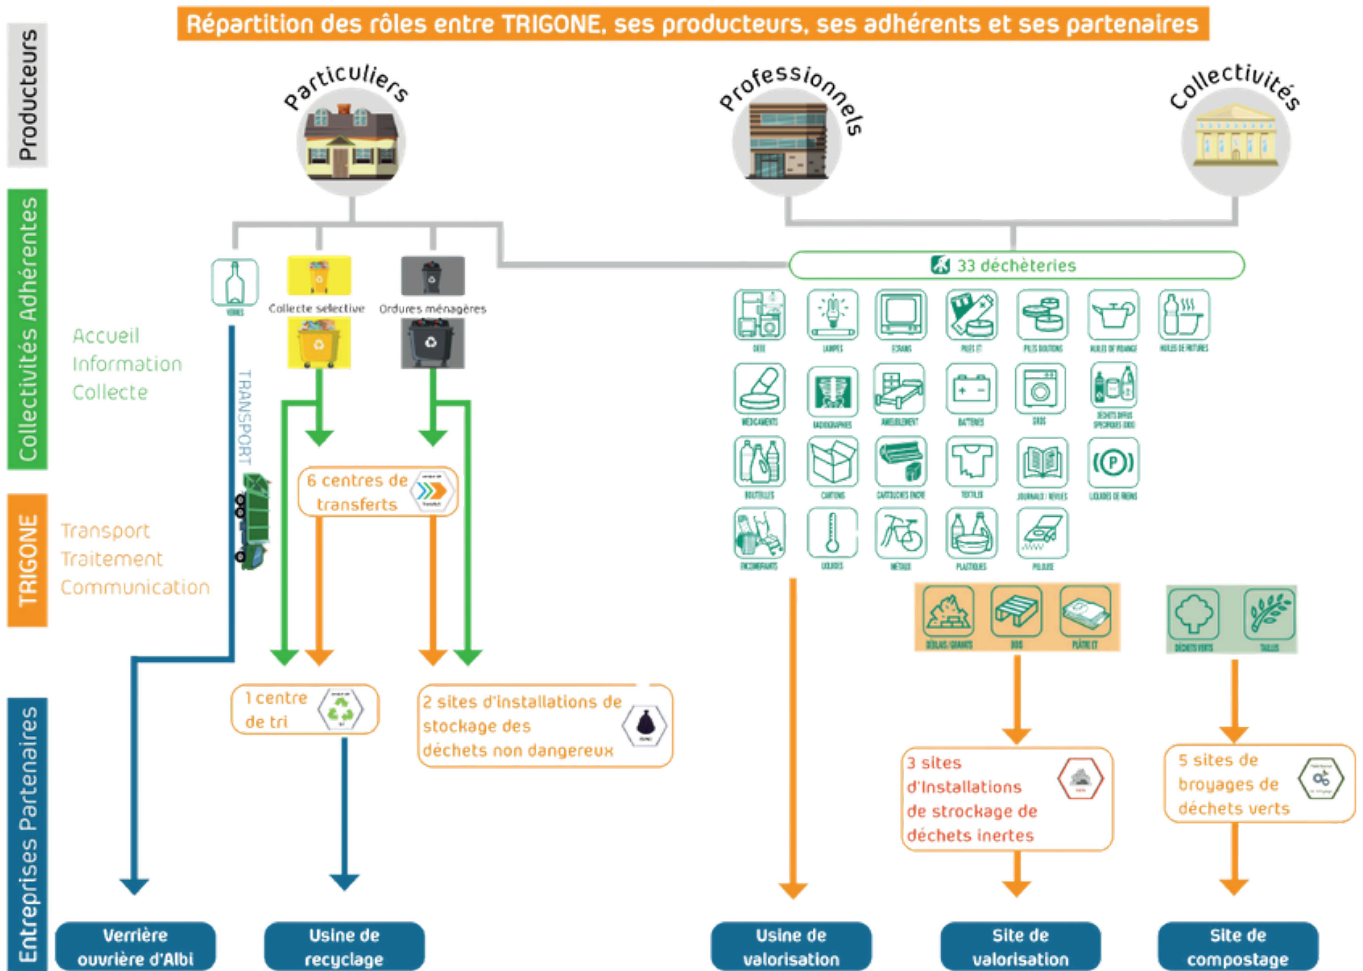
Répartition des rôles entre TRIGONE, ses producteurs, ses adhérents et ses partenaires

Producteurs

Particuliers

Professionnels

Collectivités

Collectivités Adhérentes

Accueil
Information
Collecte

VERRES

Collecte sélective

Ordures ménagères

TRANSPORT

33 déchèteries

DEEE

LAMPES

ÉCRANS

PILES ET

PILES BOUTONS

HUILES DE VIDANGE

HUILES DE FRITURES

MÉDICAMENTS

RADIOGRAPHIES

AMEUBLEMENT

BATTERIES

DEEE

DÉCHETS DIFFUS SPÉCIFIQUES DDS

BOUTEILLES

CARTONS

CARTOUCHES D'ENCRE

TEXTILES

JOURNAUX / REVUES

LIQUIDES DE FREINS

ENCOMBRANTS

LIQUIDES

MÉTAUX

PLASTIQUES

PELOUSE

TRIGONE

Transport
Traitement
Communication

6 centres de transferts

GRAVATS

BOIS

PLÂTRE ET

DÉCHETS VERTS

TAILLES

Entreprises Partenaires

1 centre de tri

2 sites d'installations de stockage des déchets non dangereux

3 sites d'Installations de strockage de déchets inertes

5 sites de broyages de déchets verts

Verrière ouvrière d'Albi

Usine de recyclage

Usine de valorisation

Site de valorisation

Site de compostage